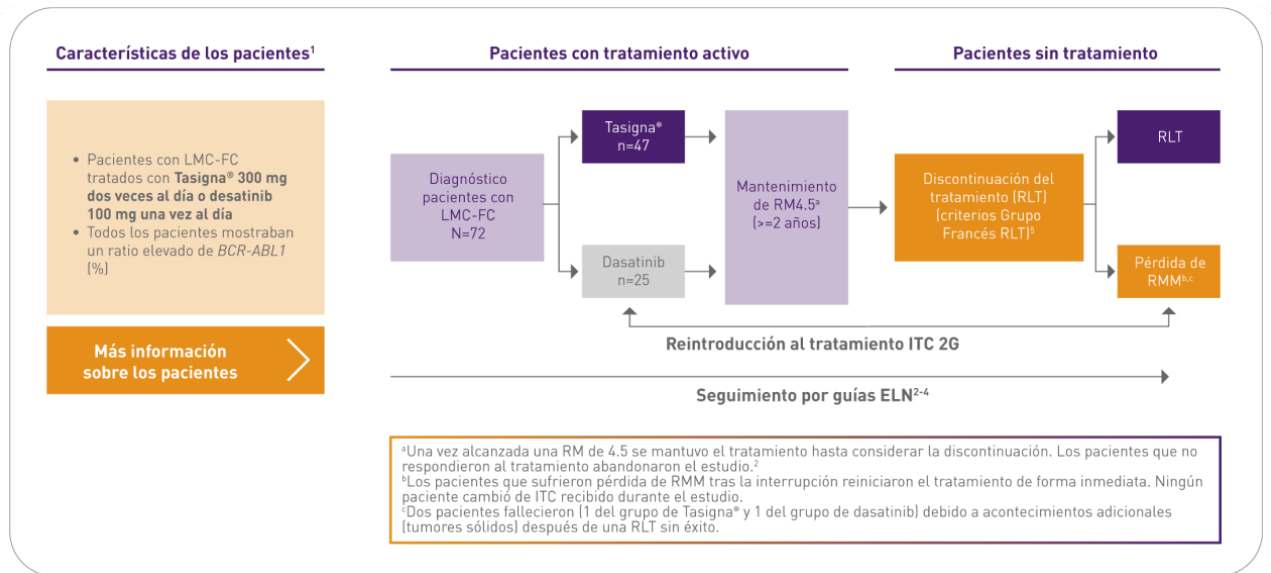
Características de los pacientes$^{1}$

• Pacientes con LMC-FC tratados con **Tasigna® 300 mg dos veces al día o desatinib 100 mg una vez al día**
• Todos los pacientes mostraban un ratio elevado de *BCR-ABL1* (%)

Más información sobre los pacientes

Pacientes con tratamiento activo

Pacientes sin tratamiento

Diagnóstico pacientes con LMC-FC N=72

Tasigna® n=47

Dasatinib n=25

Mantenimiento de RM4.5$^{a}$ (>=2 años)

Discontinuación del tratamiento (RLT) (criterios Grupo Francés RLT)$^{5}$

RLT

Pérdida de RMM$^{b,c}$

Reintroducción al tratamiento ITC 2G

Seguimiento por guías ELN$^{2-4}$

$^{a}$Una vez alcanzada una RM de 4.5 se mantuvo el tratamiento hasta considerar la discontinuación. Los pacientes que no respondieron al tratamiento abandonaron el estudio.$^{2}$
$^{b}$Los pacientes que sufrieron pérdida de RMM tras la interrupción reiniciaron el tratamiento de forma inmediata. Ningún paciente cambió de ITC recibido durante el estudio.
$^{c}$Dos pacientes fallecieron (1 del grupo de Tasigna® y 1 del grupo de dasatinib) debido a acontecimientos adicionales (tumores sólidos) después de una RLT sin éxito.